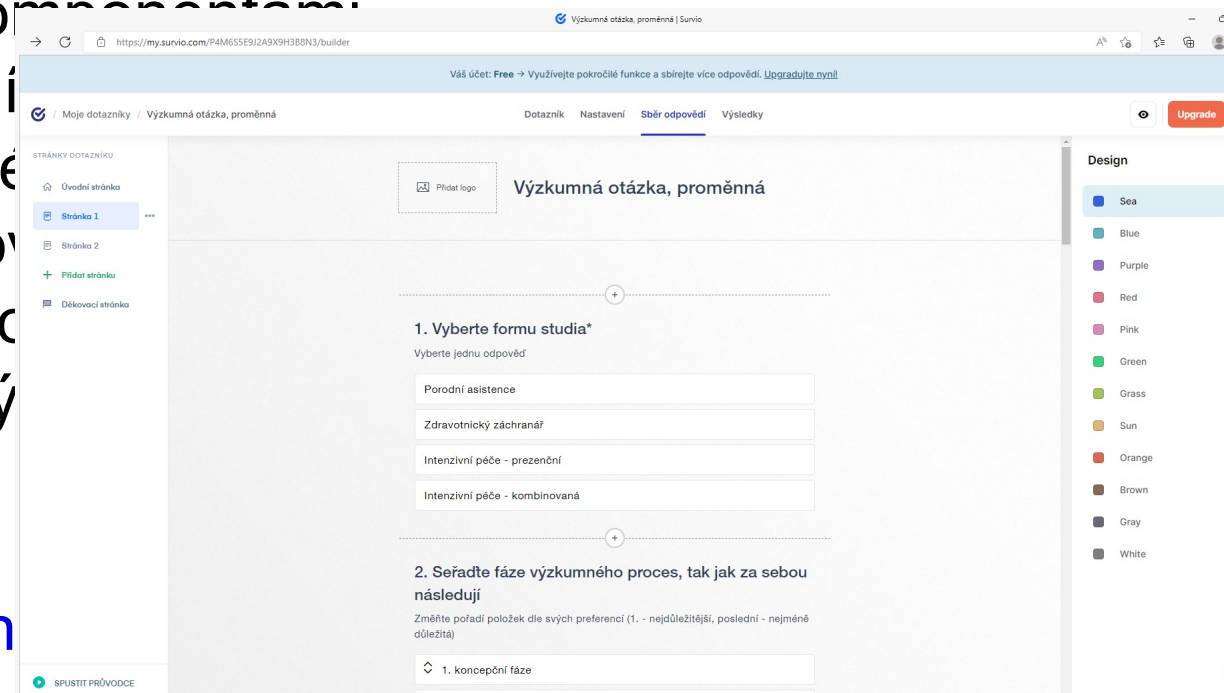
Výzkumná otázka, proměnná | Survio

https://my.survio.com/P4M6S5E9J2A9X9H3B8N3/builder

Váš účet: Free → Využívejte pokročilé funkce a sbírejte více odpovědí. Upgradujte nyní!

Moje dotazníky / Výzkumná otázka, proměnná

Dotazník Nastavení Sběr odpovědí Výsledky

Upgrade

STRÁNKY DOTAZNÍKU

Úvodní stránka

Stránka 1

Stránka 2

Přidat stránku

Děkovací stránka

SPUSTIT PRŮVODCE

Přidat logo

Výzkumná otázka, proměnná

1. Vyberte formu studia*

Vyberte jednu odpověď

Porodní asistence

Zdravotnický záchranář

Intenzivní péče - prezenční

Intenzivní péče - kombinovaná

2. Seřaďte fáze výzkumného proces, tak jak za sebou následují

Změňte pořadí položek dle svých preferencí (1. - nejdůležitější, poslední - nejméně důležitá)

1. koncepční fáze

Design

Sea

Blue

Purple

Red

Pink

Green

Grass

Sun

Orange

Brown

Gray

White